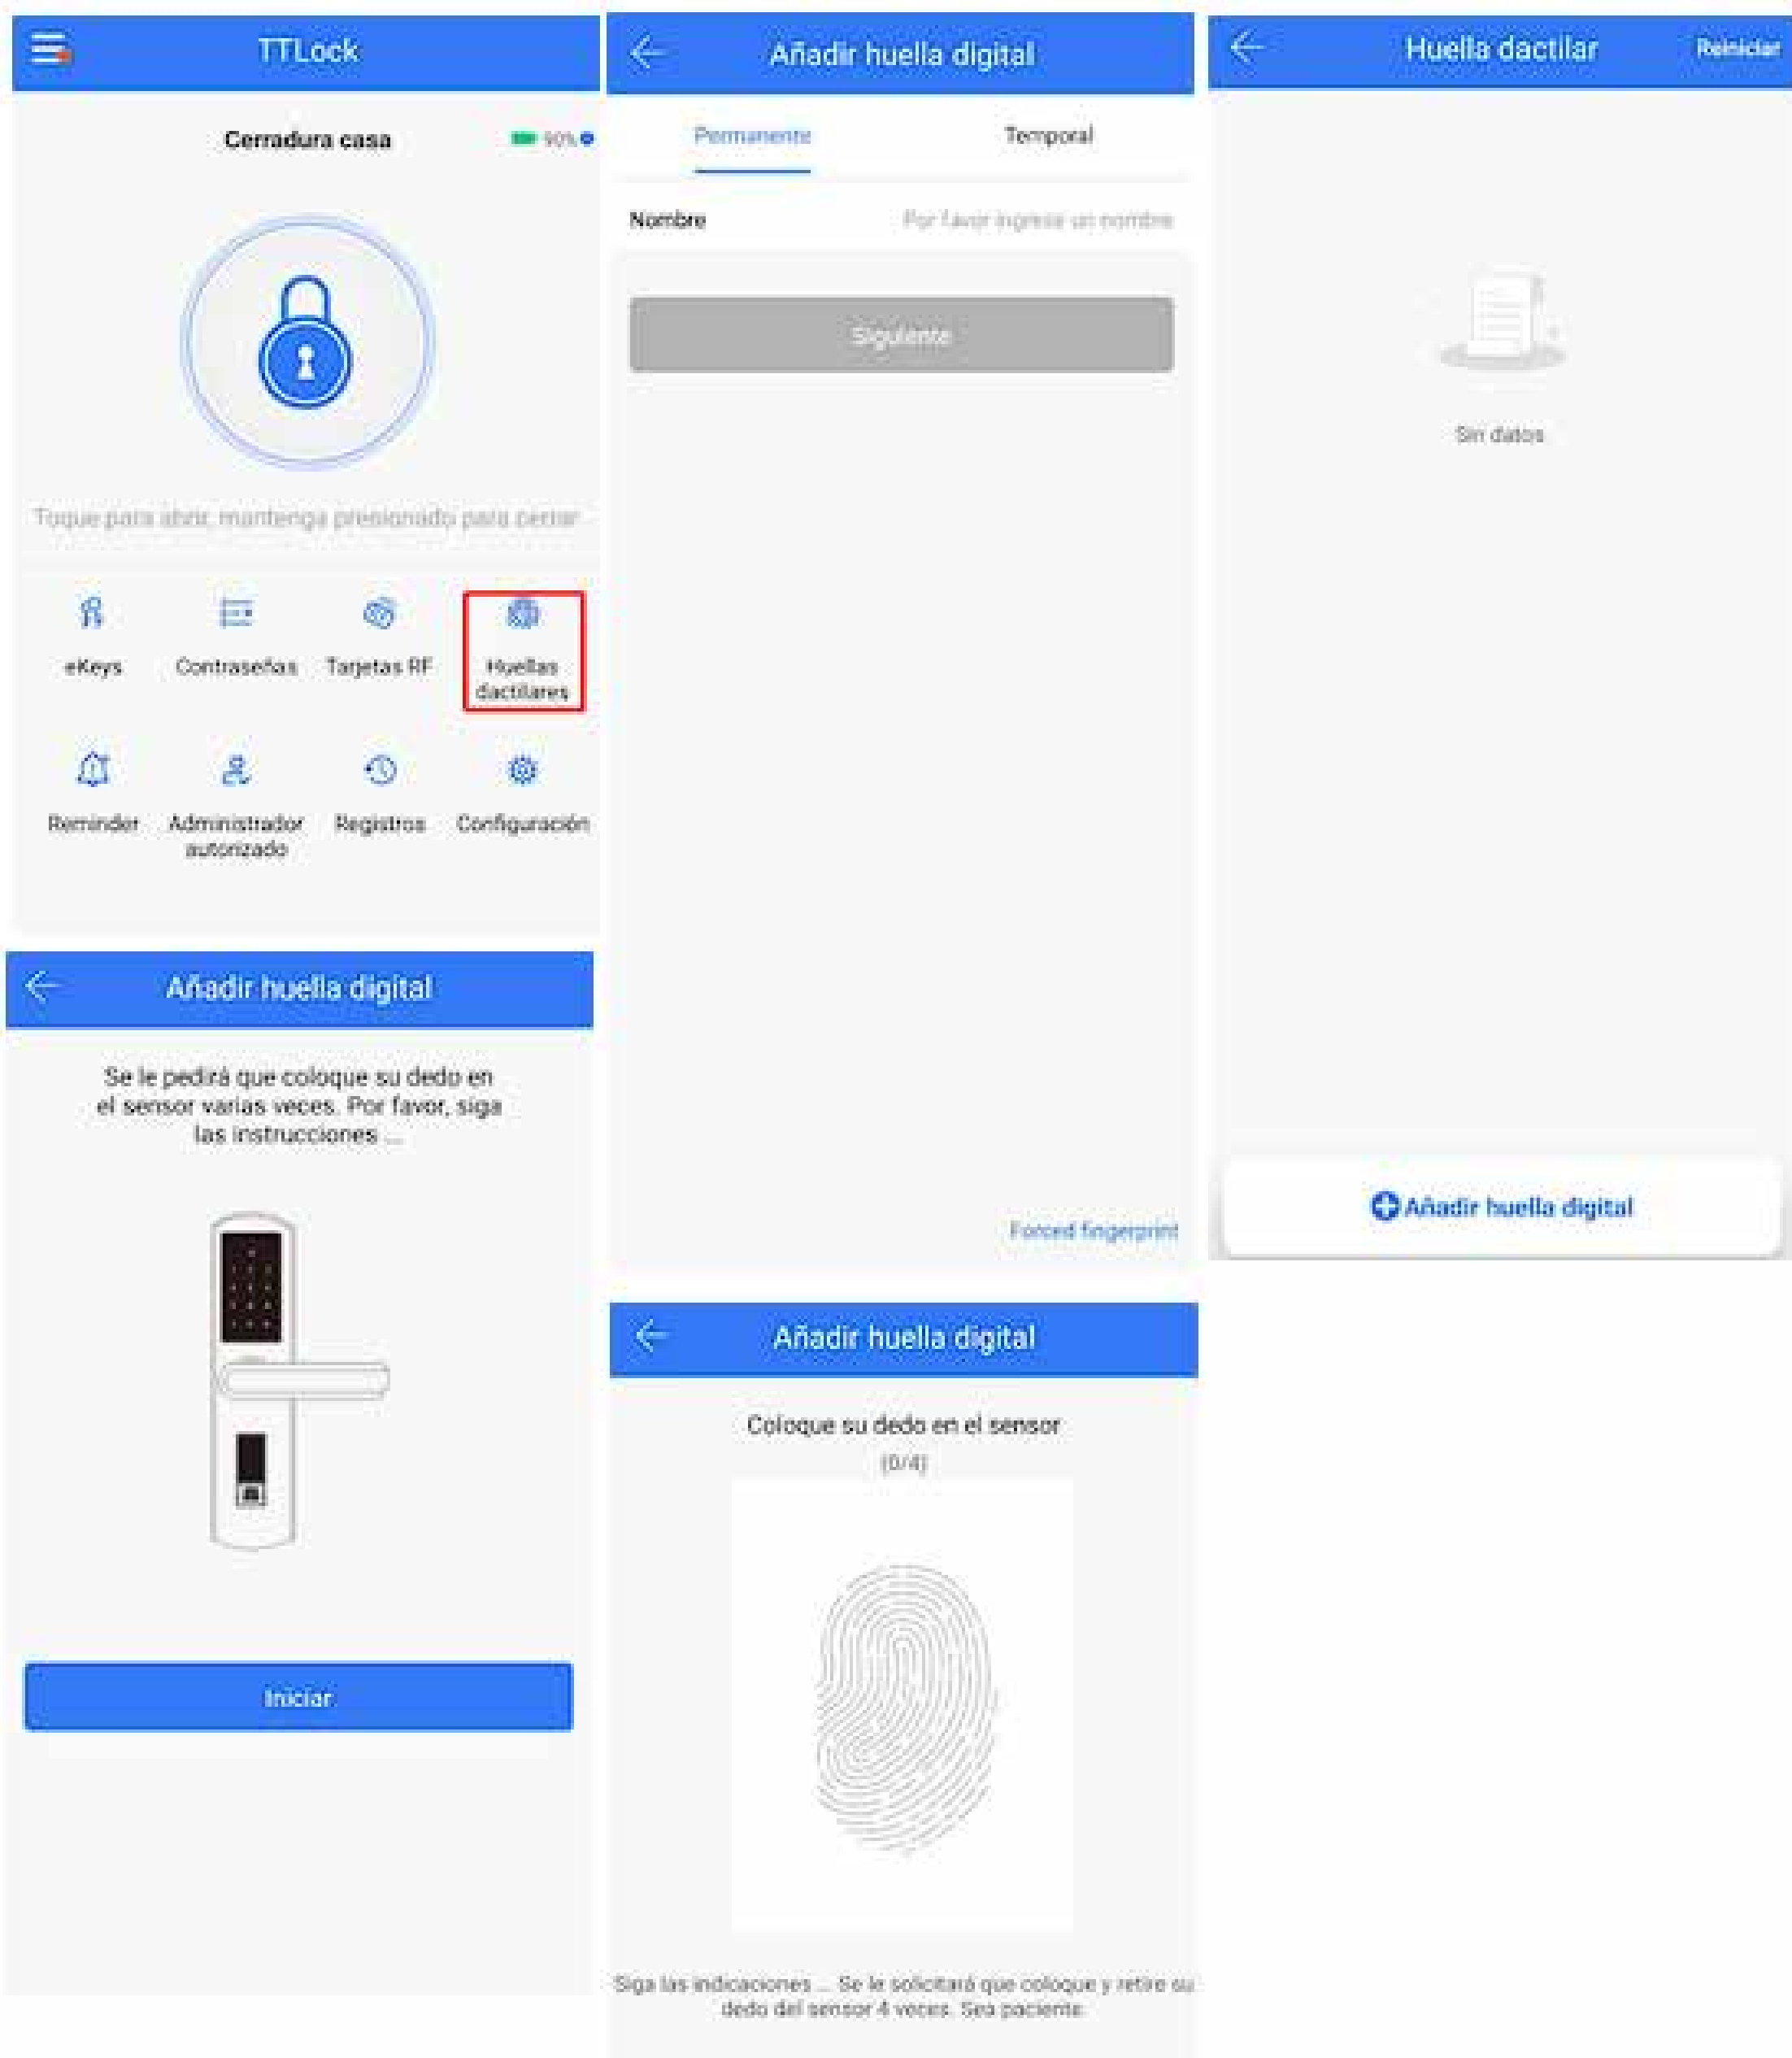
TTLock

Cerradura casa 90%

Toque para abrir, mantenga presionado para cerrar

eKeys
Contraseñas
Tarjetas RF
Huellas dactilares

Reminder
Administrador autorizado
Registros
Configuración

Añadir huella digital

Se le pedirá que coloque su dedo en el sensor varias veces. Por favor, siga las instrucciones ...

Iniciar

Añadir huella digital

Permanente
Temporal

Nombre
Por favor ingrese un nombre

Siguiente

Forced fingerprint

Añadir huella digital

Coloque su dedo en el sensor
(0/4)

Siga las indicaciones ... Se le solicitará que coloque y retire su dedo del sensor 4 veces. Sea paciente

Huella dactilar
Reiniciar

Sin datos

Añadir huella digital